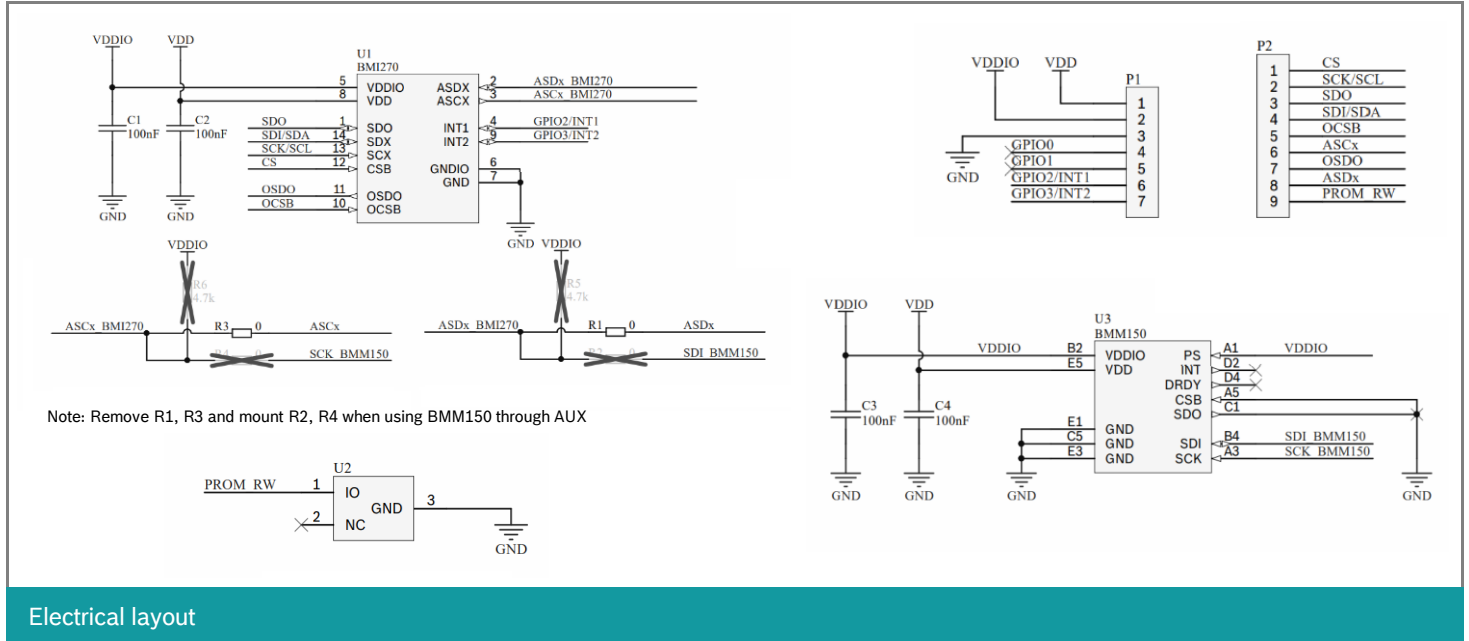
VDDIO VDD

U1
BMI270

5 VDDIO
8 VDD
SDO 1 SDO
SDI/SDA 14 SDX
SCK/SCL 13 SCX
CS 12 CSB
OSDO 11 OSDO
OCSB 10 OCSB
ASDX 2 ASDx_BMI270
ASCX 3 ASCx_BMI270
INT1 4 GPIO2/INT1
INT2 9 GPIO3/INT2
GNDIO 6
GND 7

C1
100nF
C2
100nF
GND GND GND

VDDIO
R6
4.7k
ASCx_BMI270 R3 0 ASCx
R4 0 SCK_BMM150

VDDIO
R5
4.7k
ASDx_BMI270 R1 0 ASDx
R2 0 SDI_BMM150

Note: Remove R1, R3 and mount R2, R4 when using BMM150 through AUX

U2
PROM_RW 1 IO
2 NC
GND 3
GND

VDDIO VDD
P1
1
2
3
GND
GPIO0 4
GPIO1 5
GPIO2/INT1 6
GPIO3/INT2 7

P2
1 CS
2 SCK/SCL
3 SDO
4 SDI/SDA
5 OCSB
6 ASCx
7 OSDO
8 ASDx
9 PROM_RW

VDDIO VDD
U3
BMM150
VDDIO B2 VDDIO
E5 VDD
C3
100nF
C4
100nF
E1 GND
C5 GND
E3 GND
PS A1 VDDIO
INT D2
DRDY D4
CSB A5
SDO C1
SDI B4 SDI_BMM150
SCK A3 SCK_BMM150
GND GND GND GND

Electrical layout